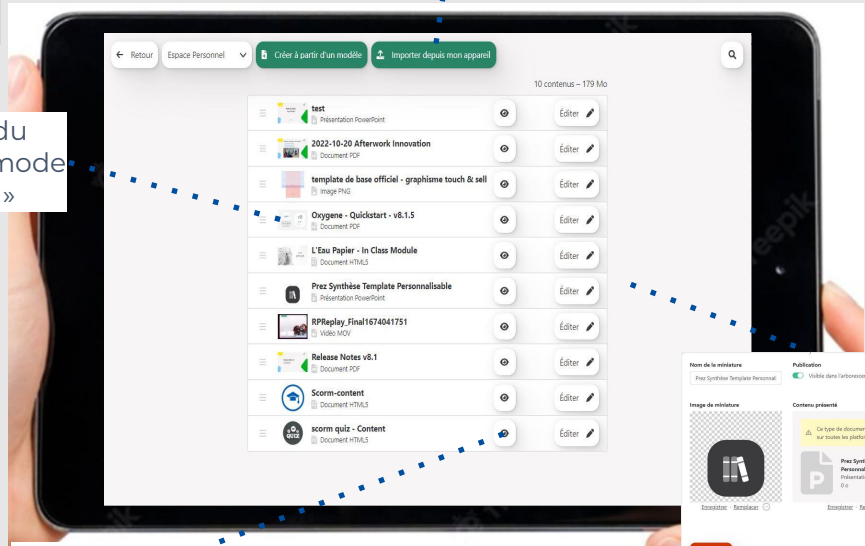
du
mode
»

← Retour Espace Personnel Créer à partir d'un modèle Importer depuis mon appareil

10 contenus – 179 Mo

test
Présentation PowerPoint
Éditer

2022-10-20 Afterwork Innovation
Document PDF
Éditer

template de base officiel - graphisme touch & sell
Image PNG
Éditer

Oxygene - Quickstart - v8.1.5
Document PDF
Éditer

L'Eau Papier - In Class Module
Document HTML5
Éditer

Prez Synthèse Template Personnalisable
Présentation PowerPoint
Éditer

RPReplay_Final1674041751
Vidéo MOV
Éditer

Release Notes v8.1
Document PDF
Éditer

Scorm-content
Document HTML5
Éditer

scorm quiz - Content
Document HTML5
Éditer

Nom de la miniature
Prez Synthèse Template Personnal
Publication
Visible dans l'arborescen
Image de miniature
Contenu présenté
Ce type de documen
sur toutes les platefo
Prez Synt
Personna
Présentati
0 o
Enregistrer · Remplacer
Enregistrer · Re

freepik